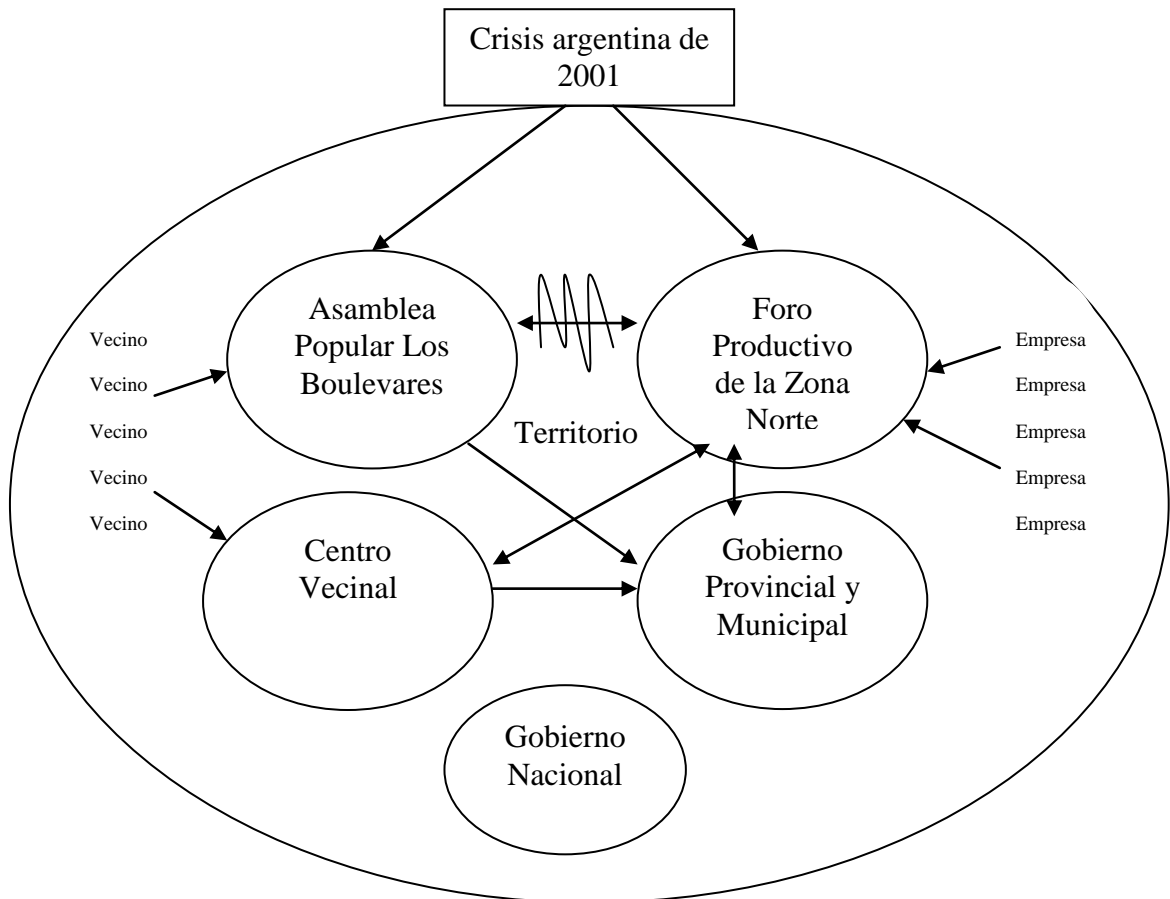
Crisis argentina de 2001

Asamblea Popular Los Boulevares

Foro Productivo de la Zona Norte

Vecino
Vecino
Vecino
Vecino
Vecino

Territorio

Empresa
Empresa
Empresa
Empresa
Empresa

Centro Vecinal

Gobierno Provincial y Municipal

Gobierno Nacional